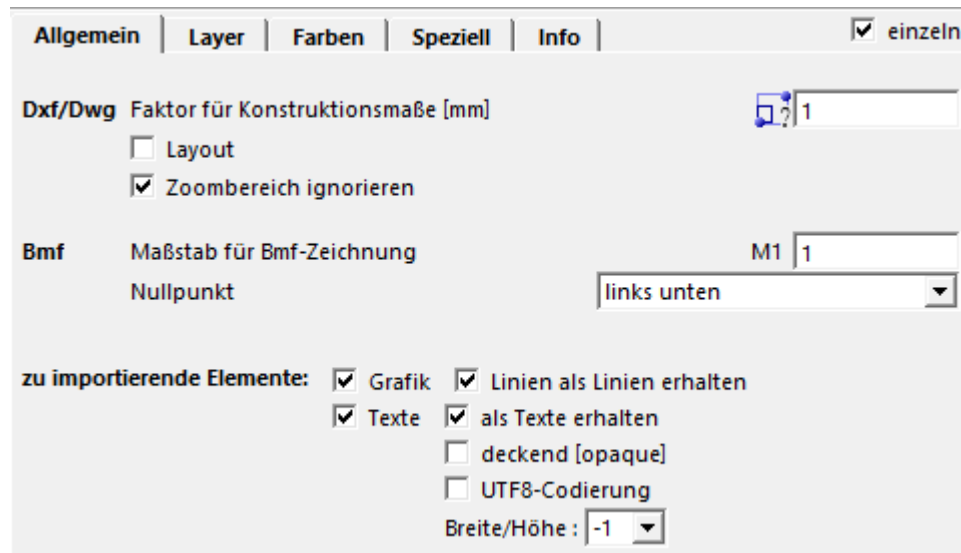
Allgemein | Layer | Farben | Speziell | Info

einzeln

Dxf/Dwg Faktor für Konstruktionsmaße [mm] 1

Layout

Zoombereich ignorieren

Bmf Maßstab für Bmf-Zeichnung M1 1

Nullpunkt links unten

zu importierende Elemente: Grafik Linien als Linien erhalten

Texte als Texte erhalten

deckend [opaque]

UTF8-Codierung

Breite/Höhe : -1